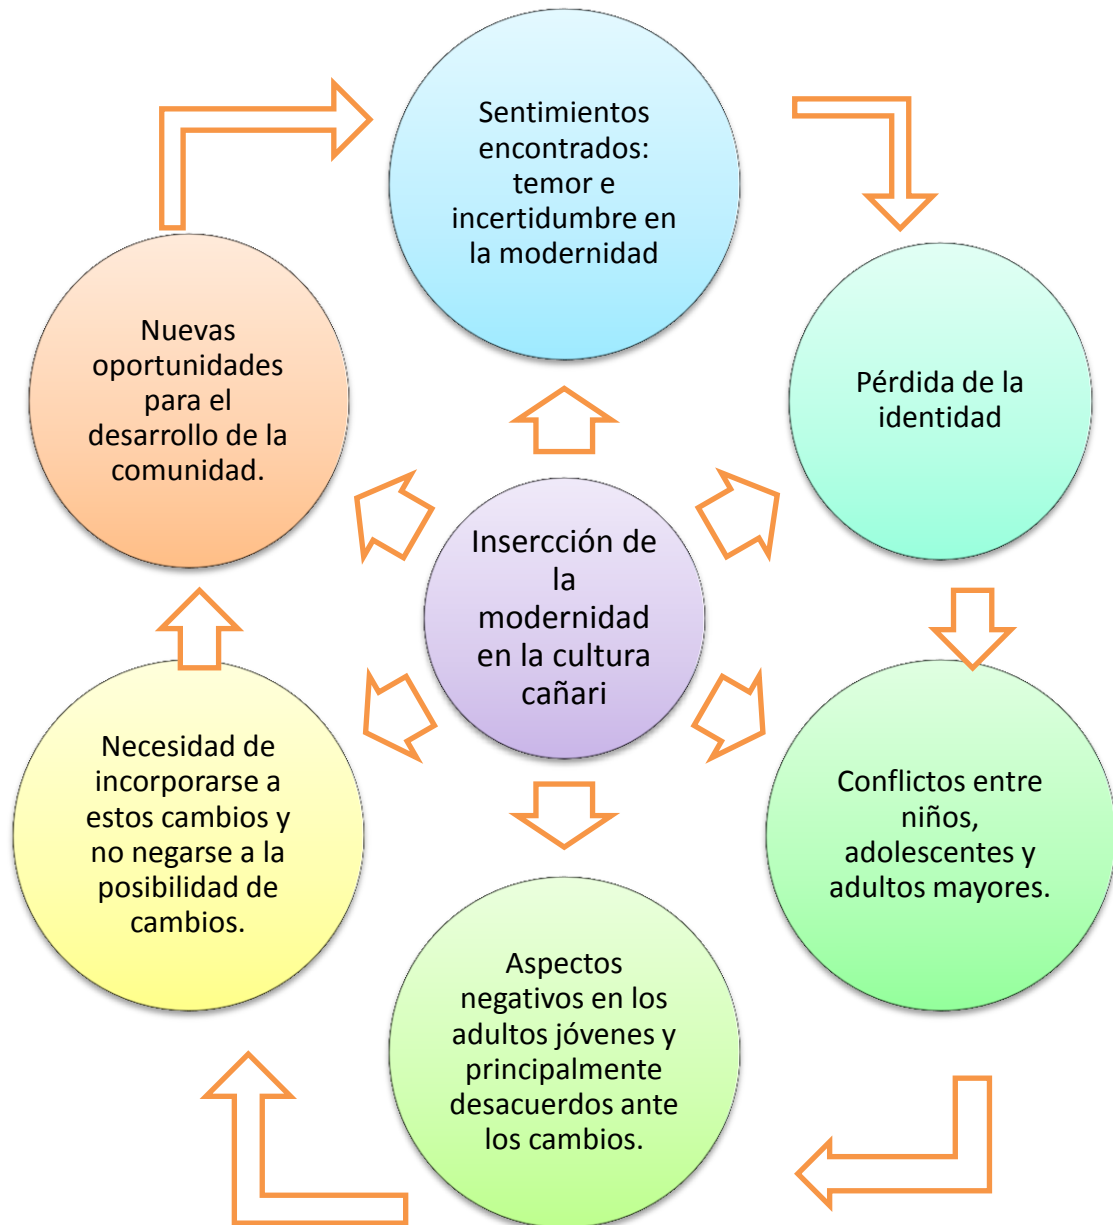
Sentimientos encontrados: temor e incertidumbre en la modernidad

Pérdida de la identidad

Conflictos entre niños, adolescentes y adultos mayores.

Aspectos negativos en los adultos jóvenes y principalmente desacuerdos ante los cambios.

Necesidad de incorporarse a estos cambios y no negarse a la posibilidad de cambios.

Nuevas oportunidades para el desarrollo de la comunidad.

Inserción de la modernidad en la cultura cañari